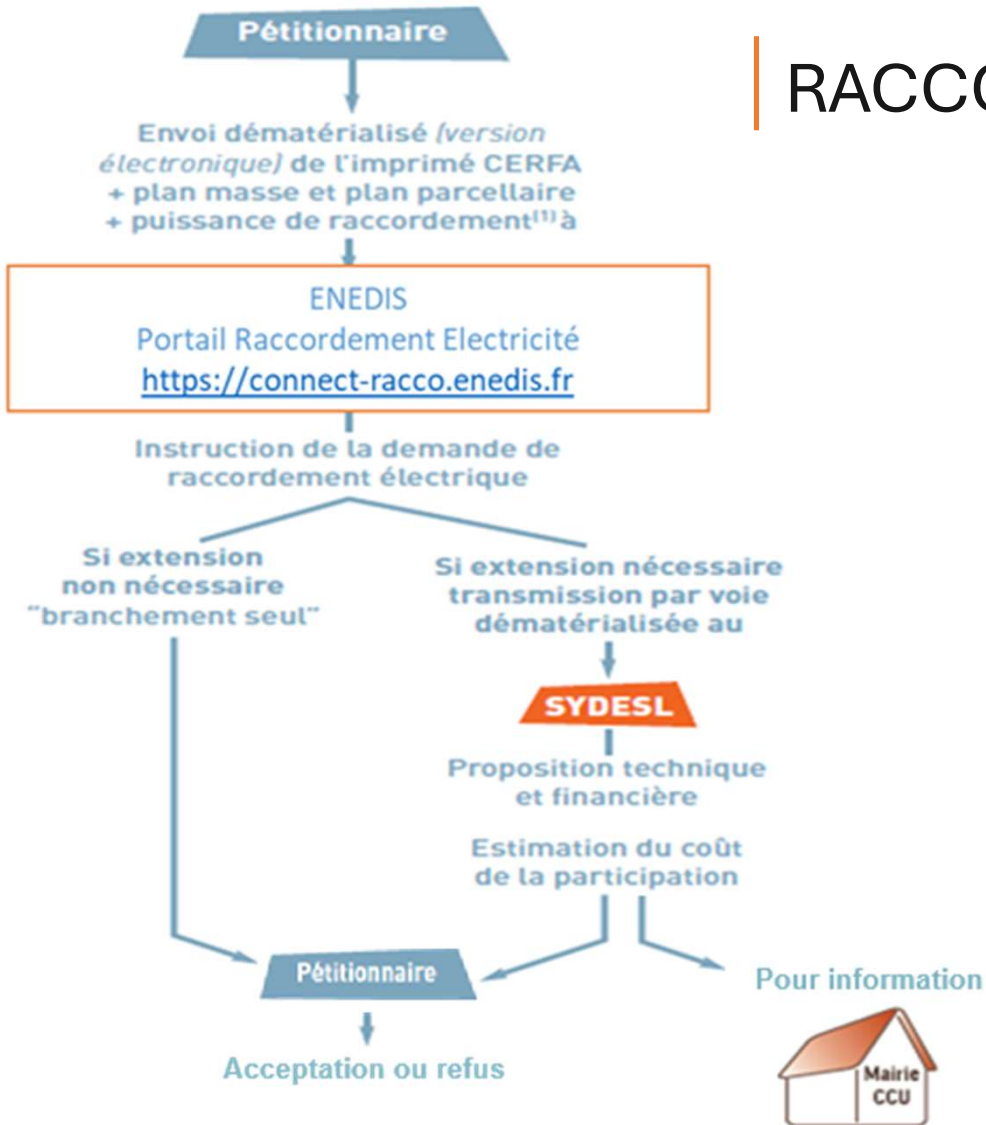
Pétitionnaire

RACCO

Envoi dématérialisé (version électronique) de l'imprimé CERFA + plan masse et plan parcellaire + puissance de raccordement$^{(1)}$ à

ENEDIS
Portail Raccordement Electricité
https://connect-racco.enedis.fr

Instruction de la demande de raccordement électrique

Si extension non nécessaire "branchement seul"

Si extension nécessaire transmission par voie dématérialisée au

SYDESL

Proposition technique et financière

Estimation du coût de la participation

Pétitionnaire

Pour information

Mairie
CCU

Acceptation ou refus